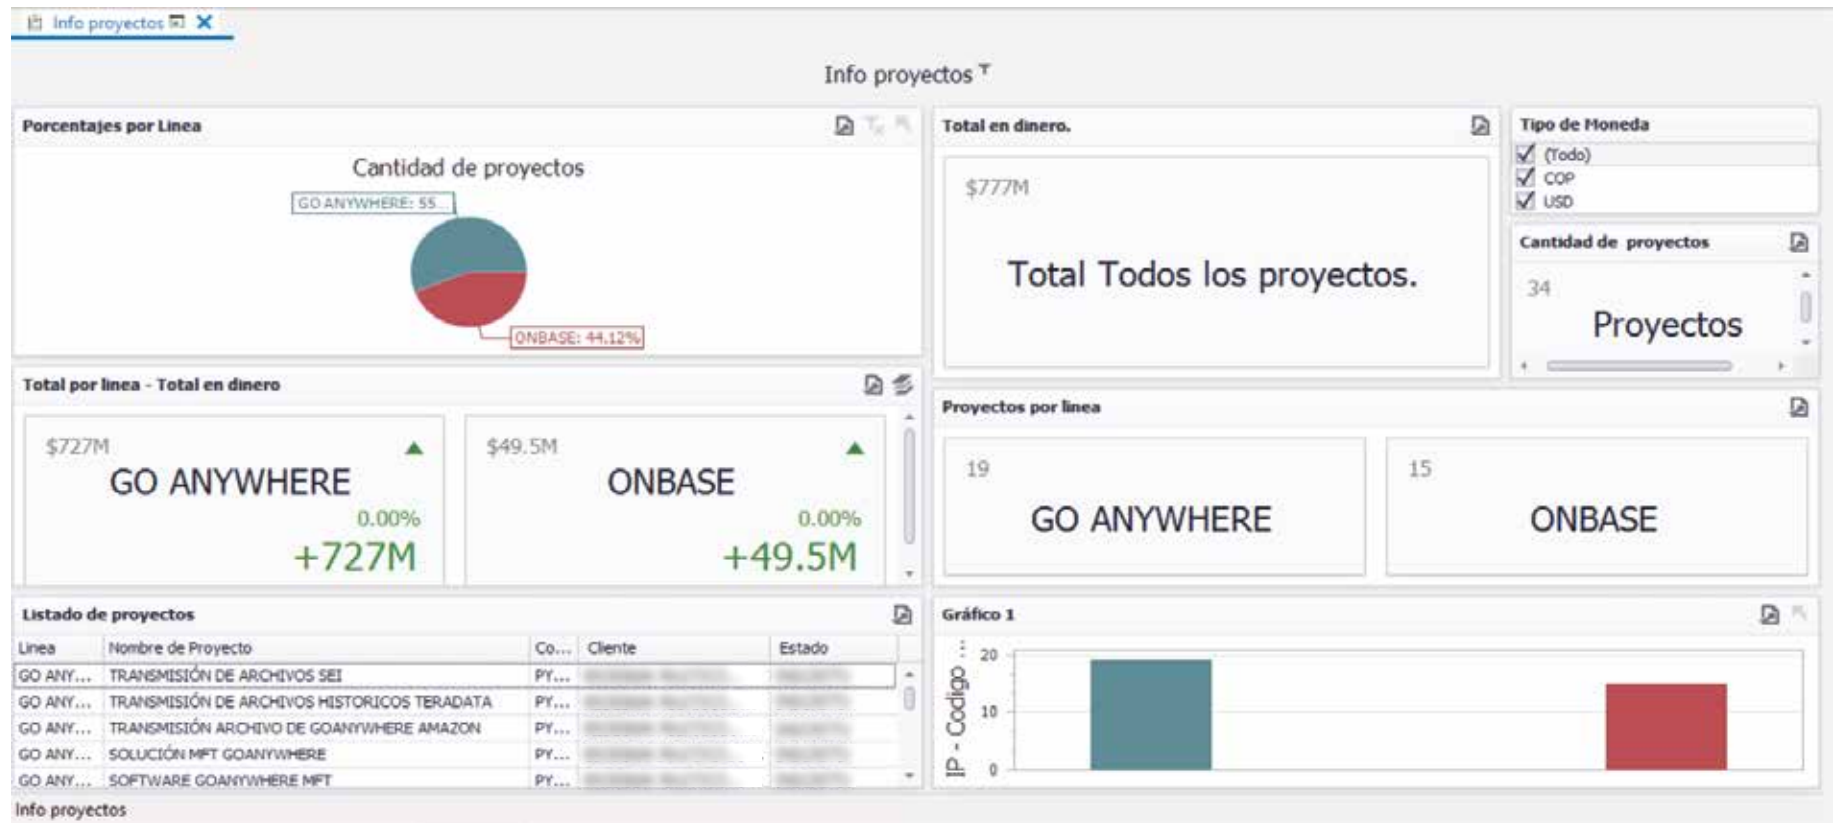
Info proyectos

Info proyectos

Porcentajes por Linea

Cantidad de proyectos

GO ANYWHERE: 55...

ONBASE: 44.12%

Total en dinero.

$777M

Total Todos los proyectos.

Tipo de Moneda

(Todo)
COP
USD

Cantidad de proyectos

34

Proyectos

Total por linea - Total en dinero

$727M
GO ANYWHERE
0.00%
+727M

$49.5M
ONBASE
0.00%
+49.5M

Proyectos por linea

19
GO ANYWHERE

15
ONBASE

Listado de proyectos

| Linea | Nombre de Proyecto | Co... | Cliente | Estado |
|---|---|---|---|---|
| GO ANY... | TRANSMISIÓN DE ARCHIVOS SEI | PY... | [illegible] | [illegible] |
| GO ANY... | TRANSMISIÓN DE ARCHIVOS HISTORICOS TERADATA | PY... | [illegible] | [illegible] |
| GO ANY... | TRANSMISIÓN ARCHIVO DE GOANYWHERE AMAZON | PY... | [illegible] | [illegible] |
| GO ANY... | SOLUCIÓN MFT GOANYWHERE | PY... | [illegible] | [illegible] |
| GO ANY... | SOFTWARE GOANYWHERE MFT | PY... | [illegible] | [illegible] |

Gráfico 1

IP - Codigo
20
10
0

Info proyectos